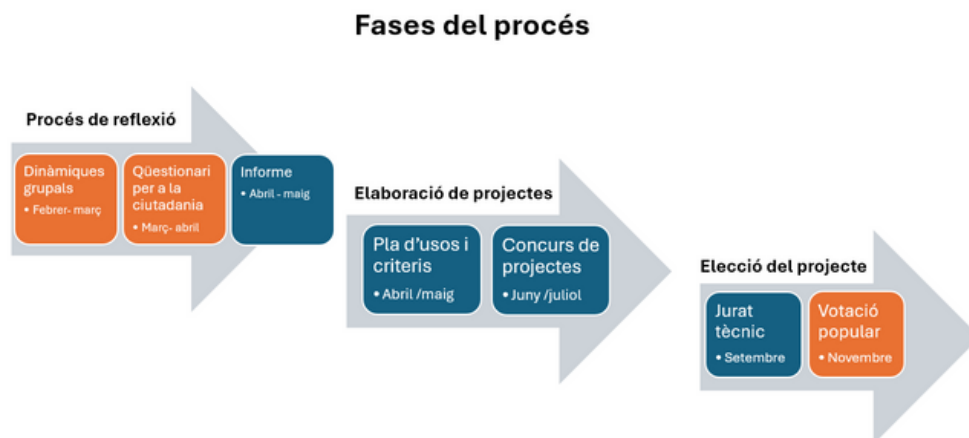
Fases del procés

Procés de reflexió

Dinàmiques grupals
• Febrer- març

Qüestionari per a la ciutadania
• Març- abril

Informe
• Abril - maig

Elaboració de projectes

Pla d'usos i criteris
• Abril /maig

Concurs de projectes
• Juny /juliol

Elecció del projecte

Jurat tècnic
• Setembre

Votació popular
• Novembre